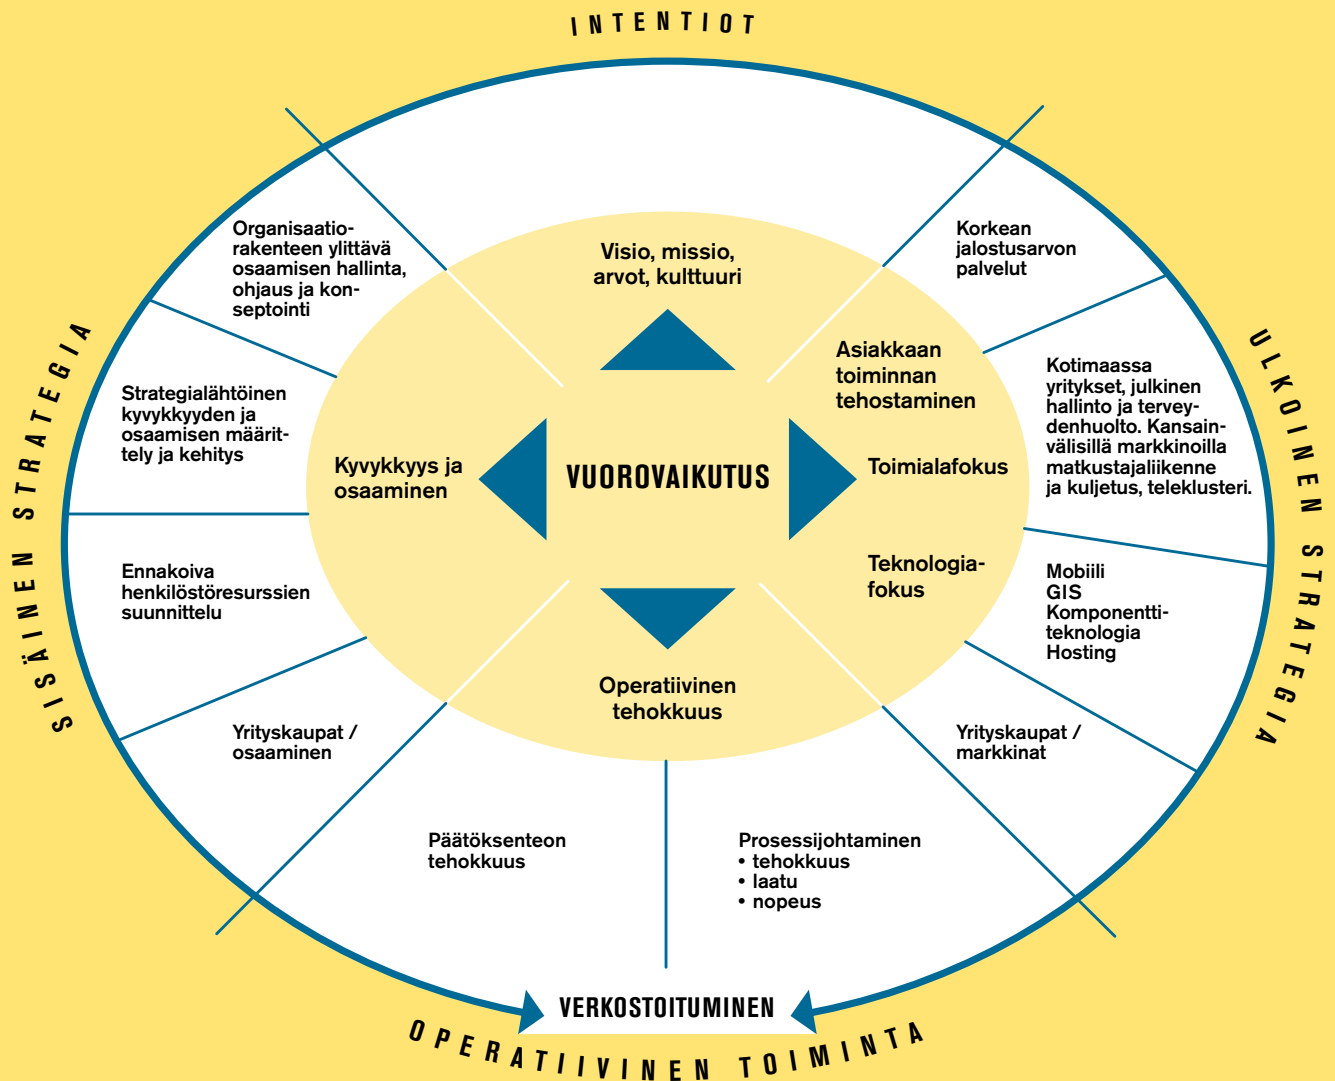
INTENTIOT

SISÄINEN STRATEGIA

ULKOINEN STRATEGIA

Organisaatiorakenteen ylittävä osaamisen hallinta, ohjaus ja konseptointi

Korkean jalostusarvon palvelut

Visio, missio, arvot, kulttuuri

Asiakkaan toiminnan tehostaminen

Strategialähtöinen kyvykkyyden ja osaamisen määrittely ja kehitys

Kotimaassa yritykset, julkinen hallinto ja terveydenhuolto. Kansainvälisillä markkinoilla matkustajaliikenne ja kuljetus, teleklusteri.

Kyvykkyys ja osaaminen

VUOROVAIKUTUS

Toimialafokus

Ennakoiva henkilöstöresurssien suunnittelu

Teknologiafokus

Mobiili
GIS
Komponenttiteknologia
Hosting

Operatiivinen tehokkuus

Yrityskaupat / osaaminen

Yrityskaupat / markkinat

Päätöksenteon tehokkuus

Prosessijohtaminen
• tehokkuus
• laatu
• nopeus

VERKOSTOITUMINEN

OPERATIIVINEN TOIMINTA